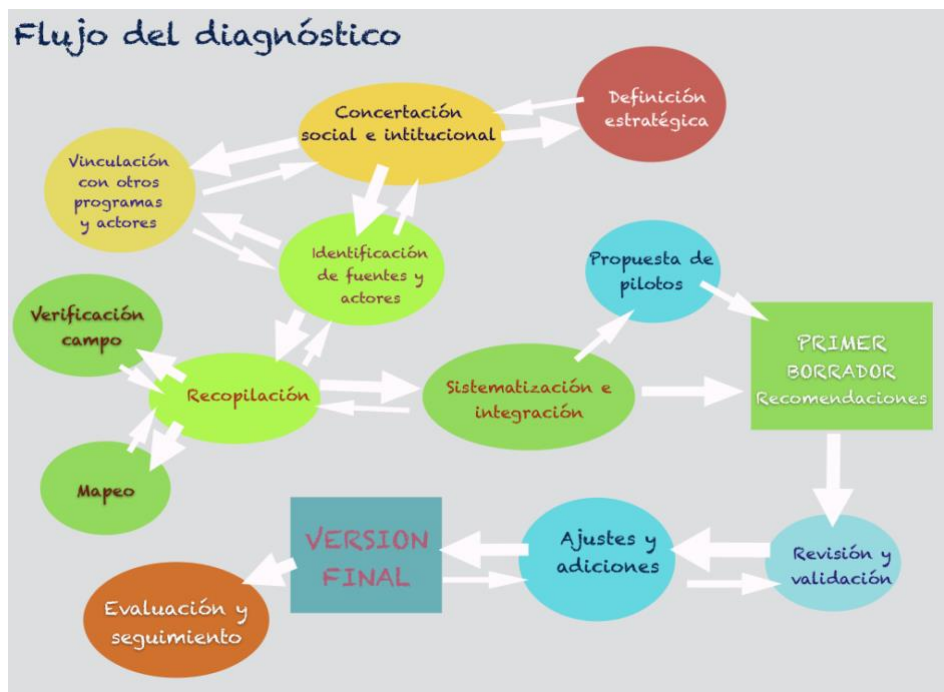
Flujo del diagnóstico

Concertación social e intitucional

Definición estratégica

Vinculación con otros programas y actores

Identificación de fuentes y actores

Propuesta de pilotos

Verificación campo

Recopilación

Sistematización e integración

PRIMER BORRADOR Recomendaciones

Mapeo

VERSION FINAL

Ajustes y adiciones

Revisión y validación

Evaluación y seguimiento